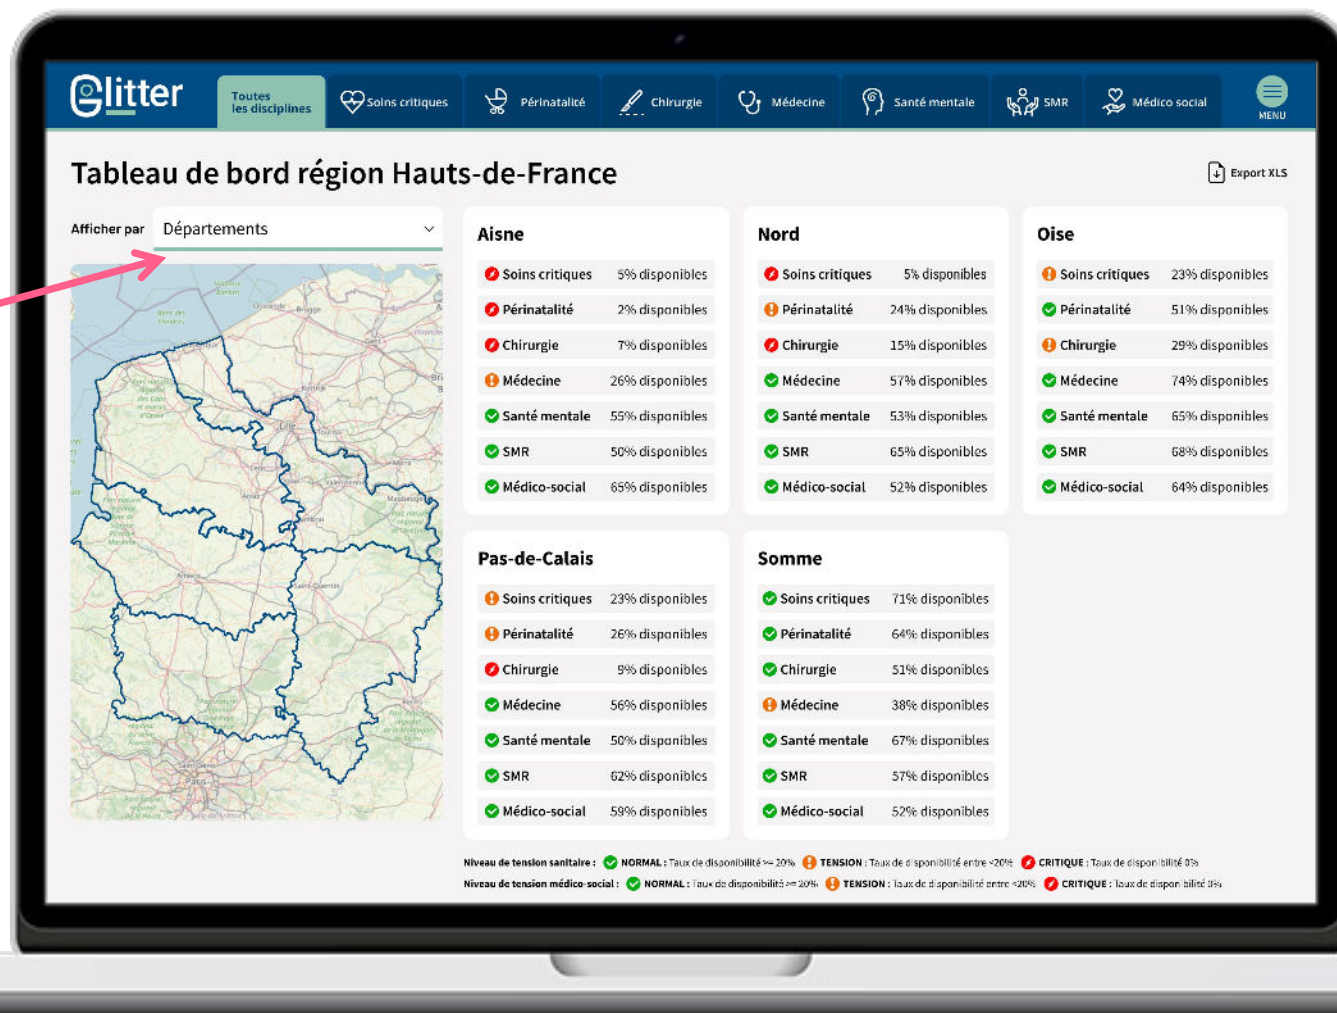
Glitter

Toutes les disciplines | Soins critiques | Périnatalité | Chirurgie | Médecine | Santé mentale | SMR | Médico social | MENU

Tableau de bord région Hauts-de-France

Export XLS

Afficher par Départements

Aisne
| | |
|---|---|
| Soins critiques | 5% disponibles |
| Périnatalité | 2% disponibles |
| Chirurgie | 7% disponibles |
| Médecine | 26% disponibles |
| Santé mentale | 55% disponibles |
| SMR | 50% disponibles |
| Médico-social | 65% disponibles |

Nord
| | |
|---|---|
| Soins critiques | 5% disponibles |
| Périnatalité | 24% disponibles |
| Chirurgie | 15% disponibles |
| Médecine | 57% disponibles |
| Santé mentale | 53% disponibles |
| SMR | 65% disponibles |
| Médico-social | 52% disponibles |

Oise
| | |
|---|---|
| Soins critiques | 23% disponibles |
| Périnatalité | 51% disponibles |
| Chirurgie | 29% disponibles |
| Médecine | 74% disponibles |
| Santé mentale | 65% disponibles |
| SMR | 68% disponibles |
| Médico-social | 64% disponibles |

Pas-de-Calais
| | |
|---|---|
| Soins critiques | 23% disponibles |
| Périnatalité | 26% disponibles |
| Chirurgie | 9% disponibles |
| Médecine | 56% disponibles |
| Santé mentale | 50% disponibles |
| SMR | 62% disponibles |
| Médico-social | 59% disponibles |

Somme
| | |
|---|---|
| Soins critiques | 71% disponibles |
| Périnatalité | 64% disponibles |
| Chirurgie | 51% disponibles |
| Médecine | 38% disponibles |
| Santé mentale | 67% disponibles |
| SMR | 57% disponibles |
| Médico-social | 52% disponibles |

Niveau de tension sanitaire : NORMAL : Taux de disponibilité >= 20% TENSION : Taux de disponibilité entre <20% CRITIQUE : Taux de disponibilité 0%
Niveau de tension médico-social : NORMAL : Taux de disponibilité >= 20% TENSION : Taux de disponibilité entre <20% CRITIQUE : Taux de disponibilité 0%